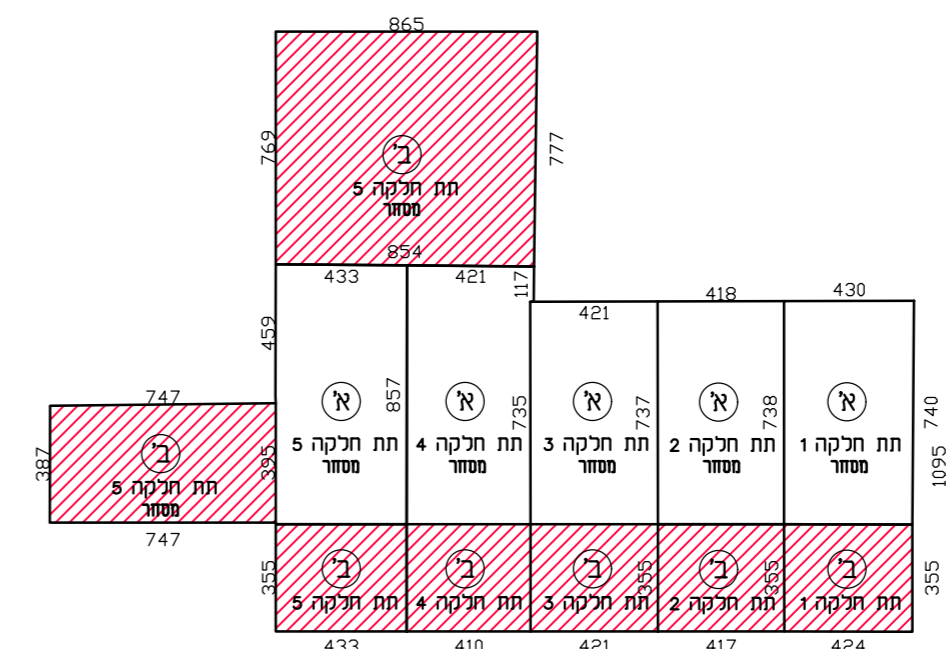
865

769

777

ב'
תת חלקה 5
מסחר

854

433

421

117

421

418

430

459

747

857

735

737

738

740

1095

387

ב'
תת חלקה 5
מסחר

325

747

א'
תת חלקה 5
מסחר

א'
תת חלקה 4
מסחר

א'
תת חלקה 3
מסחר

א'
תת חלקה 2
מסחר

א'
תת חלקה 1
מסחר

355

ב'
תת חלקה 5

ב'
תת חלקה 4

ב'
תת חלקה 3

355

ב'
תת חלקה 2

355

ב'
תת חלקה 1

355

433

410

421

417

424